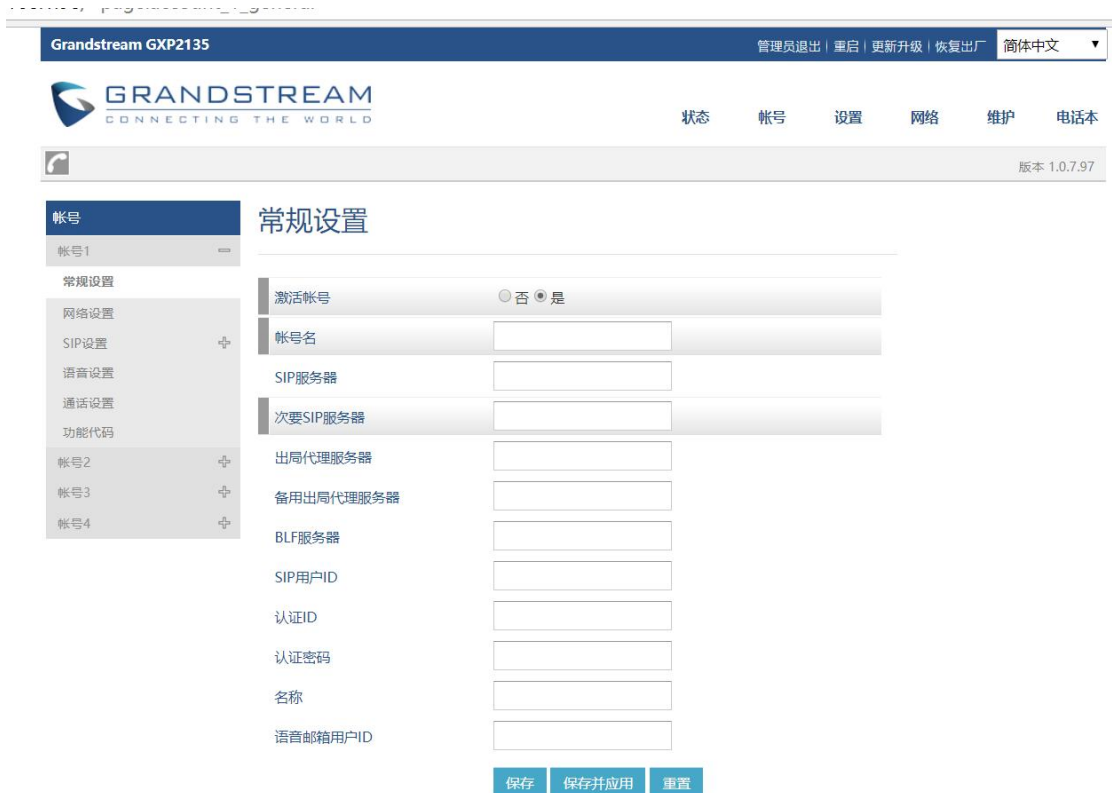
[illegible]

Grandstream GXP2135

管理员退出 | 重启 | 更新升级 | 恢复出厂

简体中文

GRANDSTREAM
CONNECTING THE WORLD

状态 帐号 设置 网络 维护 电话本

版本 1.0.7.97

帐号
帐号1
常规设置
网络设置
SIP设置
语音设置
通话设置
功能代码
帐号2
帐号3
帐号4

常规设置

激活帐号 否 是
帐号名
SIP服务器
次要SIP服务器
出局代理服务器
备用出局代理服务器
BLF服务器
SIP用户ID
认证ID
认证密码
名称
语音邮箱用户ID

保存 保存并应用 重置